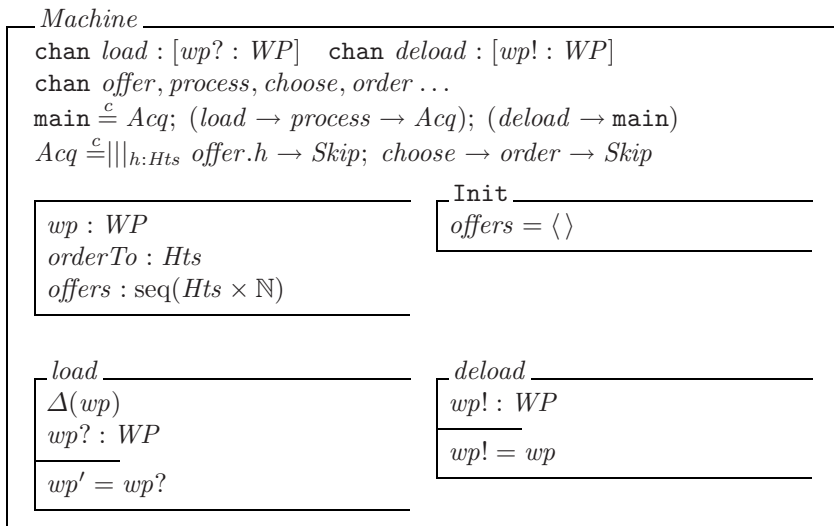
Machine

chan $load : [wp? : WP]$ chan $deload : [wp! : WP]$
chan $offer, process, choose, order \ldots$
main $\stackrel{c}{=} Acq;\ (load \rightarrow process \rightarrow Acq);\ (deload \rightarrow$ main$)$
$Acq \stackrel{c}{=} |||_{h:Hts}\ offer.h \rightarrow Skip;\ choose \rightarrow order \rightarrow Skip$

$wp : WP$
$orderTo : Hts$
$offers : \mathrm{seq}(Hts \times \mathbb{N})$

Init
$offers = \langle\,\rangle$

load
$\Delta(wp)$
$wp? : WP$
$wp' = wp?$

deload
$wp! : WP$
$wp! = wp$